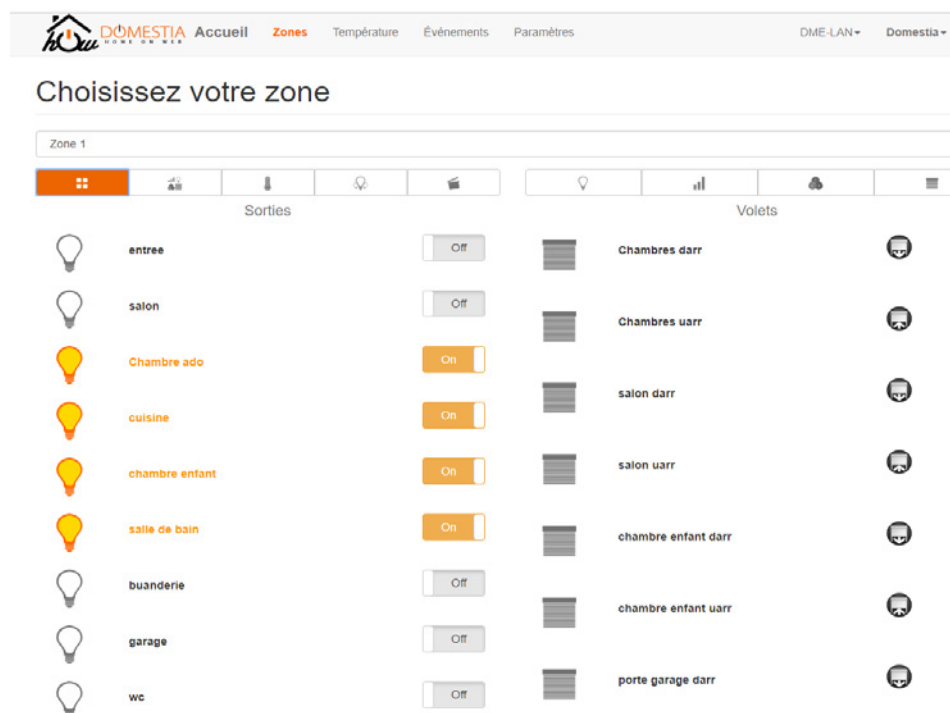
DOMESTIA
HOME ON WEB
Accueil Zones Température Événements Paramètres DME-LAN▾ Domestia▾

Choisissez votre zone

Zone 1

Sorties

entree Off

salon Off

Chambre ado On

cuisine On

chambre enfant On

salle de bain On

buanderie Off

garage Off

wc Off

Volets

Chambres darr

Chambres uarr

salon darr

salon uarr

chambre enfant darr

chambre enfant uarr

porte garage darr